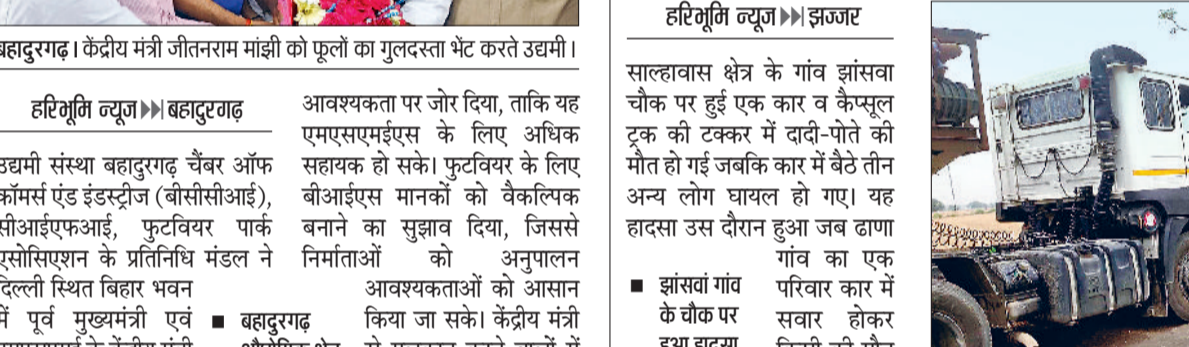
बहादुरगढ़। केंद्रीय मंत्री जीतनराम मांझी को फूलों का गुलदस्ता भेंट करते उद्यमी।

हरिभूमि न्यूज ▸▸| बहादुरगढ़

उद्यमी संस्था बहादुरगढ़ चैंबर ऑफ कॉमर्स एंड इंडस्ट्रीज (बीसीसीआई), सीआईएफआई, फुटवियर पार्क एसोसिएशन के प्रतिनिधि मंडल ने दिल्ली स्थित बिहार भवन में पूर्व मुख्यमंत्री एवं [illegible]

■ बहादुरगढ़ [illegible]

आवश्यकता पर जोर दिया, ताकि यह एमएसएमईएस के लिए अधिक सहायक हो सके। फुटवियर के लिए बीआईएस मानकों को वैकल्पिक बनाने का सुझाव दिया, जिससे निर्माताओं को अनुपालन आवश्यकताओं को आसान किया जा सके। केंद्रीय मंत्री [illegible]

हरिभूमि न्यूज ▸▸| झज्जर

साल्हावास क्षेत्र के गांव झांसवा चौक पर हुई एक कार व कैप्सूल ट्रक की टक्कर में दादी-पोते की मौत हो गई जबकि कार में बैठे तीन अन्य लोग घायल हो गए। यह हादसा उस दौरान हुआ जब ढाणा गांव का एक परिवार कार में सवार होकर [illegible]

■ झांसवां गांव के चौक पर हुआ हादसा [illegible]